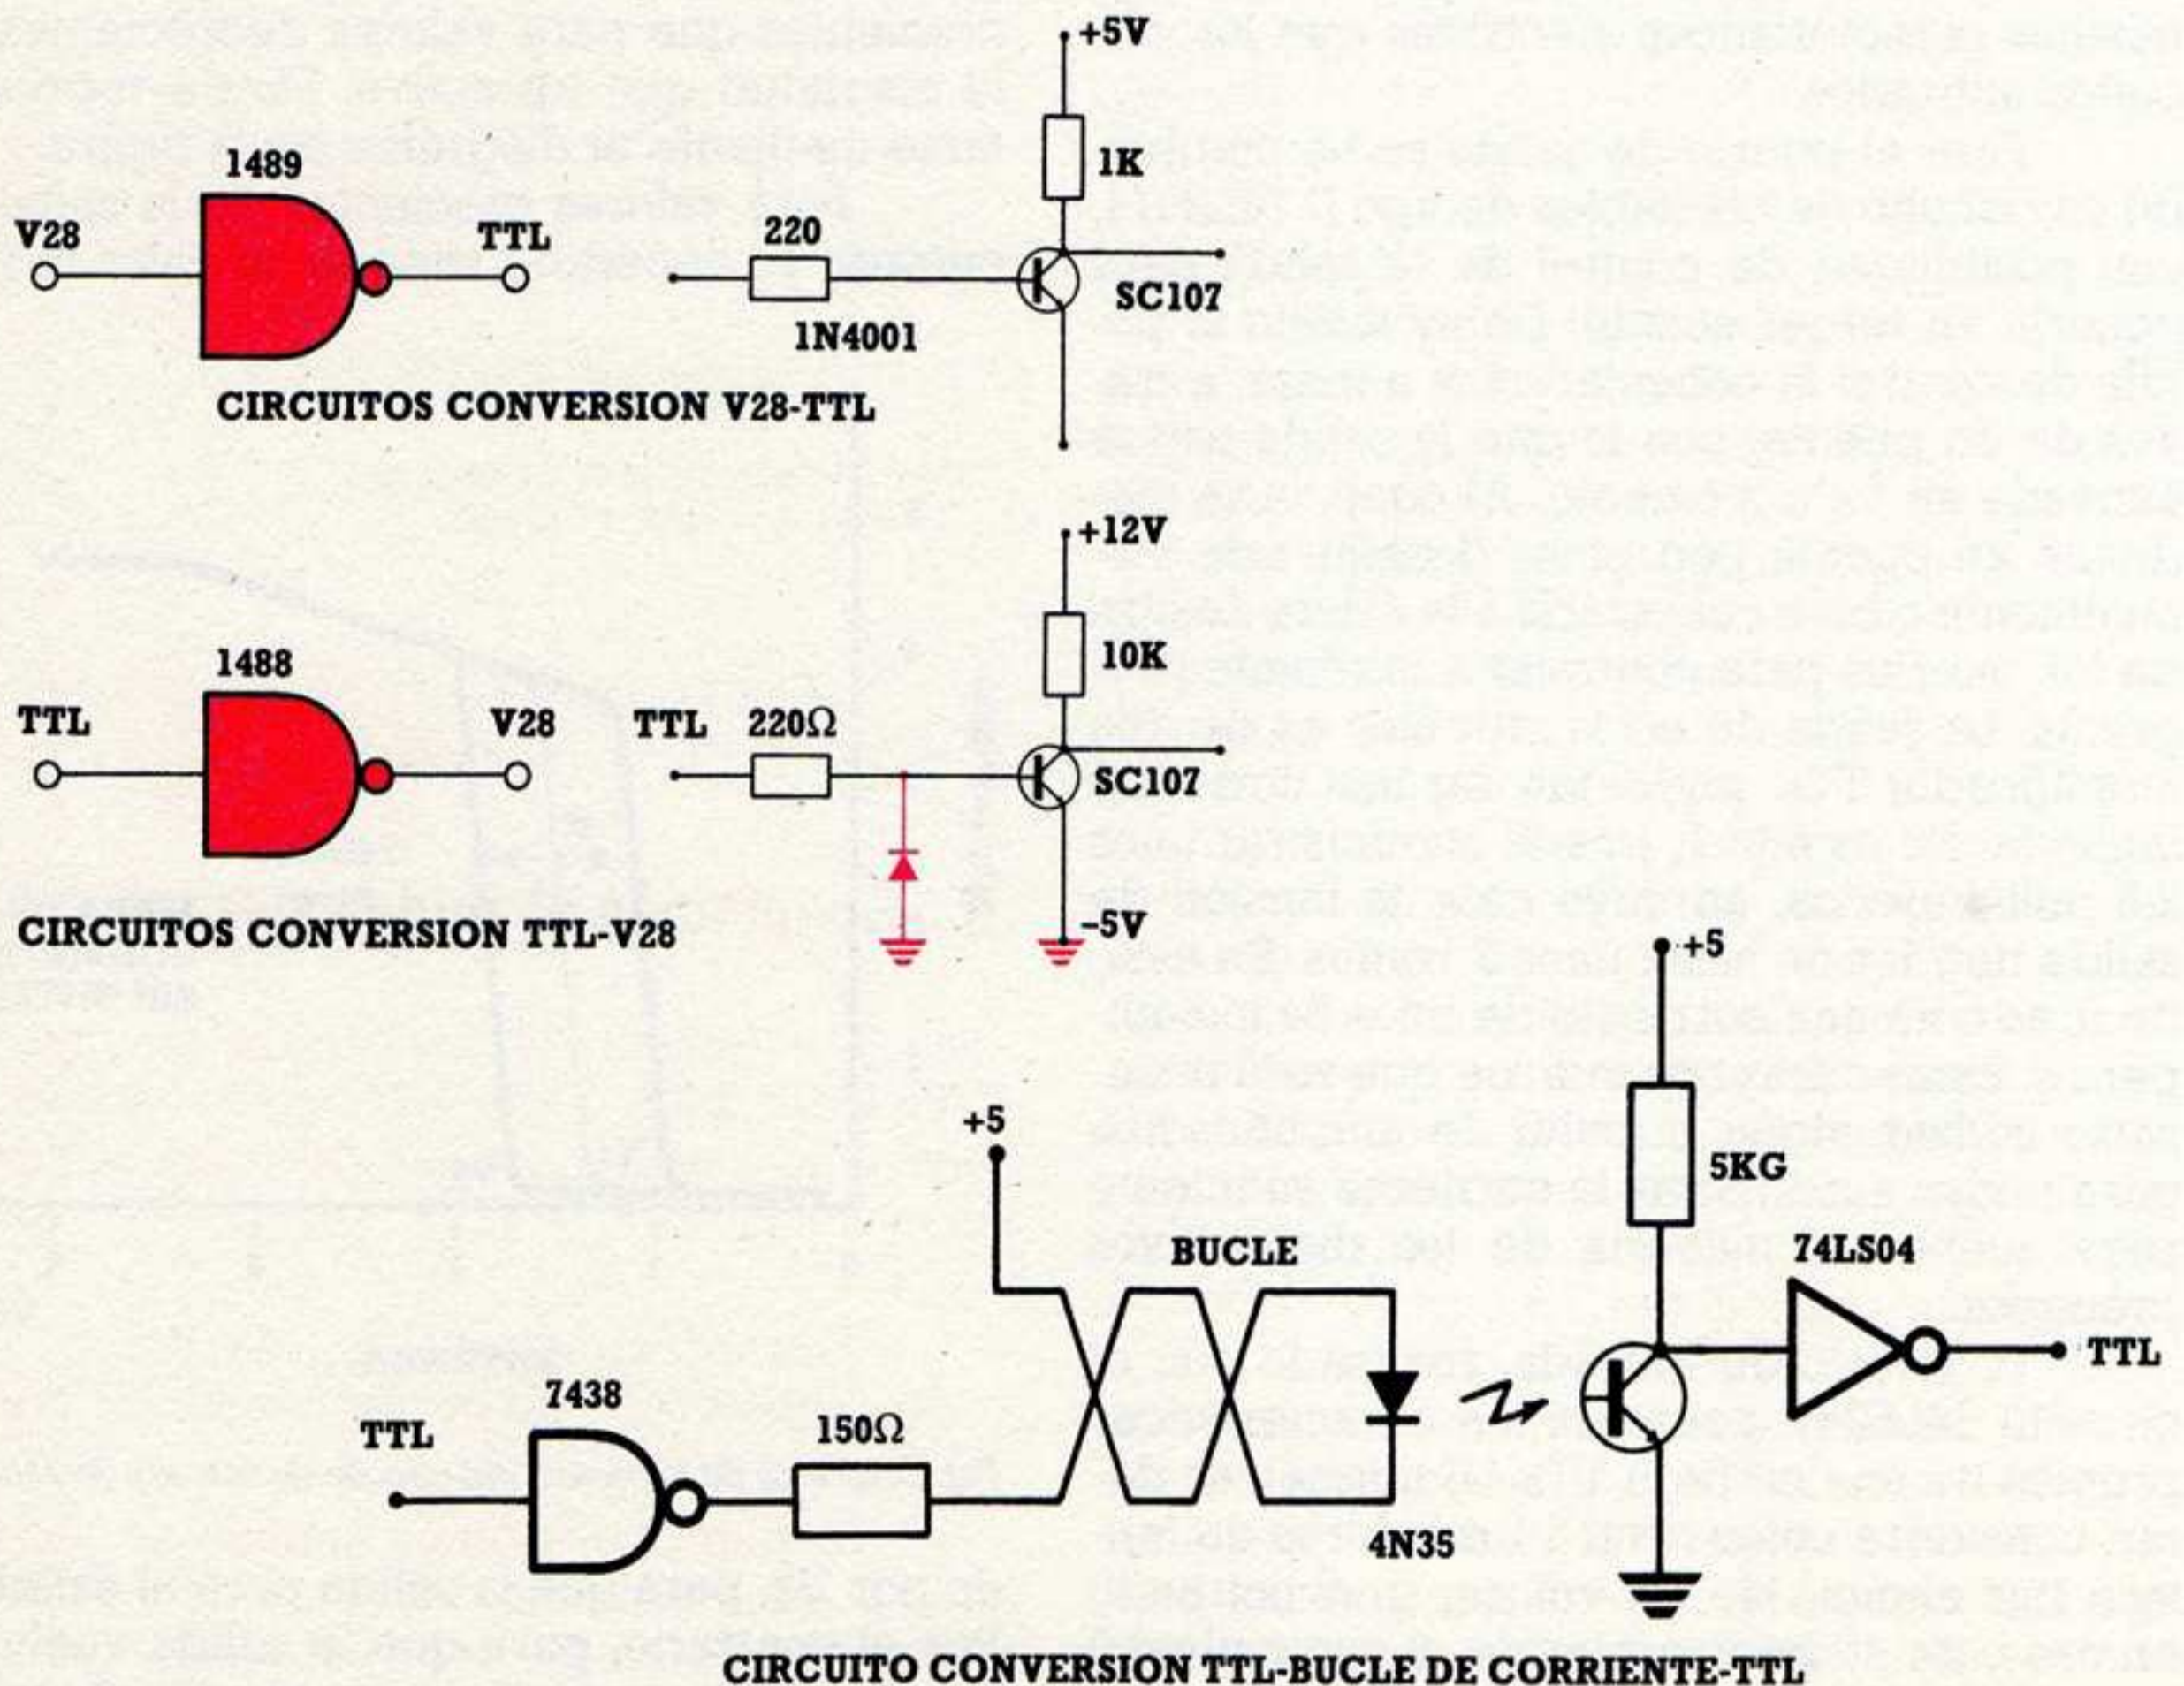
1489
V28
TTL
220
+5V
1K
SC107
1N4001
CIRCUITOS CONVERSION V28-TTL

1488
TTL
V28
TTL
220Ω
+12V
10K
SC107
-5V
CIRCUITOS CONVERSION TTL-V28

+5
+5
5KG
BUCLE
74LS04
TTL
7438
TTL
150Ω
4N35
CIRCUITO CONVERSION TTL-BUCLE DE CORRIENTE-TTL